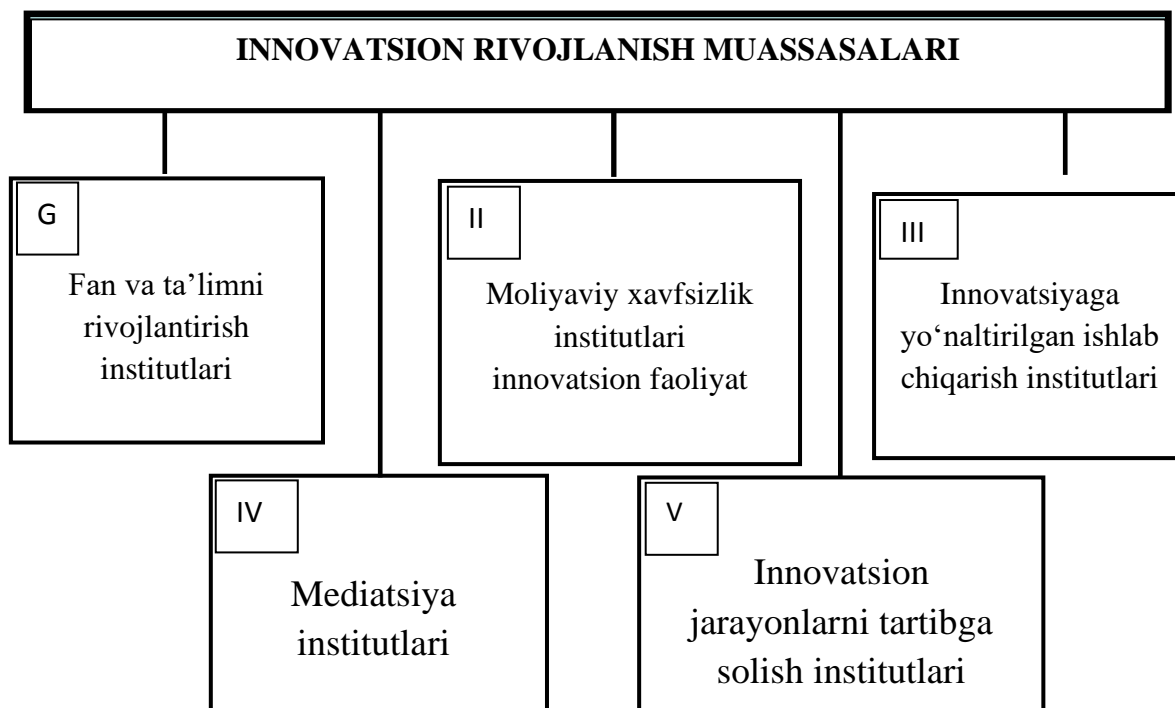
INNOVATSION RIVOJLANISH MUASSASALARI

G

Fan va ta'limni rivojlantirish institutlari

II

Moliyaviy xavfsizlik institutlari innovatsion faoliyat

III

Innovatsiyaga yo‘naltirilgan ishlab chiqarish institutlari

IV

Mediatsiya institutlari

V

Innovatsion jarayonlarni tartibga solish institutlari